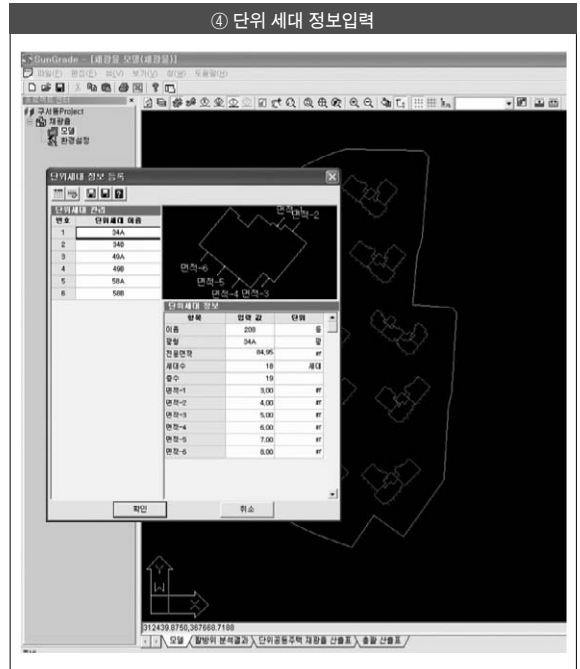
④ 단위 세대 정보입력

SunGrade - [재광율 모델(재광율)]

파일(F) 편집(E) 뷰(V) 보기(O) 분석(B) 도움말(H)

구서동Project
재광율
모델
환경설정

단위세대 정보 등록

단위세대 관리

| 번호 | 단위세대 이름 |
|---|---|
| 1 | 34A |
| 2 | 34B |
| 3 | 49A |
| 4 | 49B |
| 5 | 58A |
| 6 | 58B |

면적-1
면적-2
면적-6
면적-5
면적-4
면적-3

단위세대 정보

| 항목 | 입력 값 | 단위 |
|---|---|---|
| 이름 | 208 | 동 |
| 평형 | 34A | 평 |
| 전용면적 | 84.95 | ㎡ |
| 세대수 | 18 | 세대 |
| 층수 | 19 | |
| 면적-1 | 3.00 | ㎡ |
| 면적-2 | 4.00 | ㎡ |
| 면적-3 | 5.00 | ㎡ |
| 면적-4 | 6.00 | ㎡ |
| 면적-5 | 7.00 | ㎡ |
| 면적-6 | 8.00 | ㎡ |

확인
취소

Y
X

312439.8750,367668.7188

모델 / 향방위 분석결과 / 단위공동주택 재광율 산출표 / 총괄 산출표